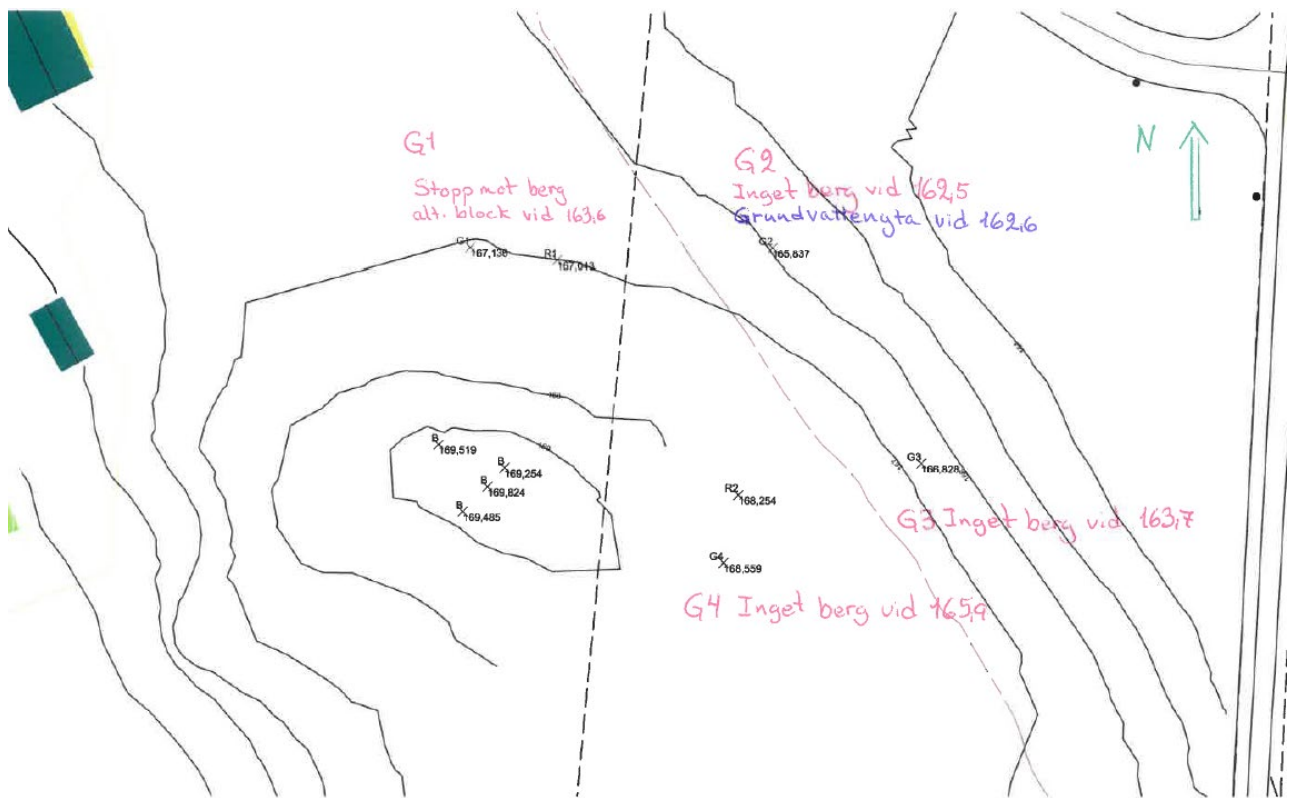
G1
Stopp mot berg
alt. block vid 163,6

G2
Inget berg vid 162,5
Grundvattenyta vid 162,6

N

G1 167,136
R1 167,013
G2 165,837

168
B 169,519
B 169,254
B 169,824
B 169,485

R2 168,254
G3 166,828
G4 168,559

G3 Inget berg vid 163,7

G4 Inget berg vid 165,9